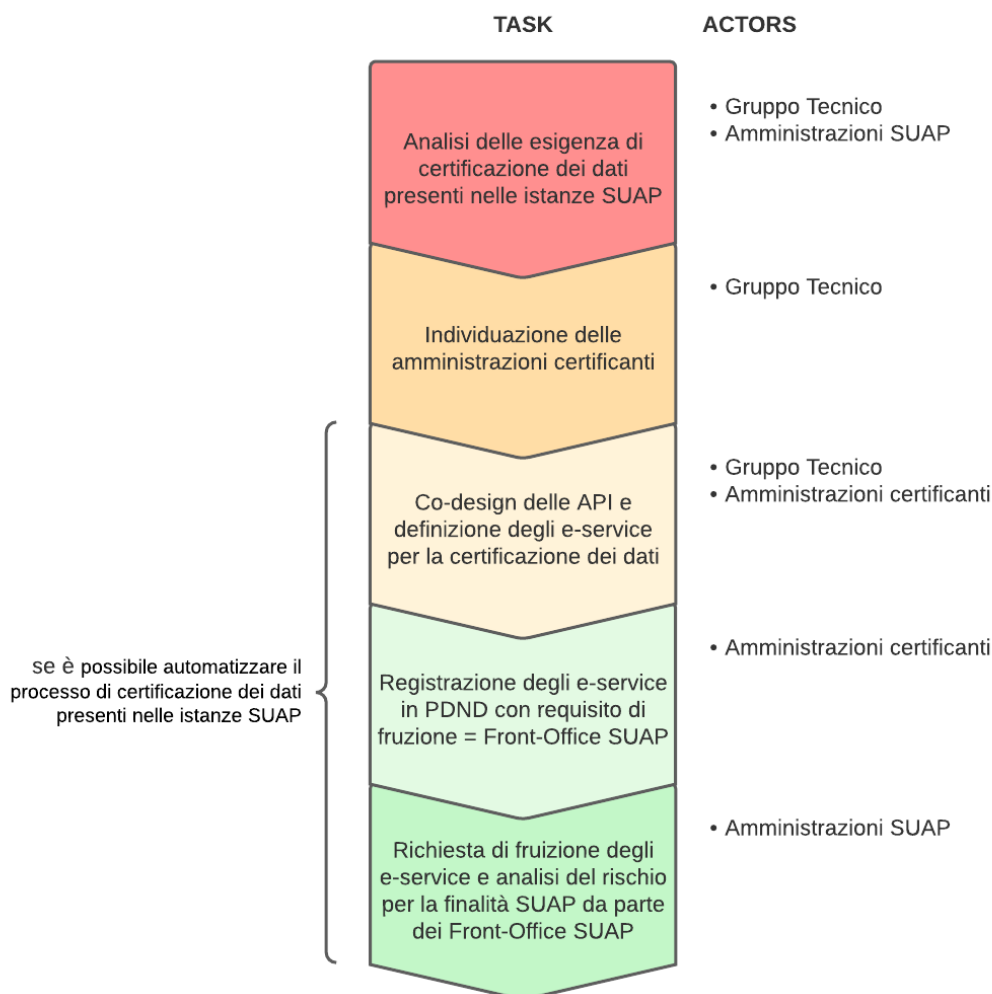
TASK

ACTORS

Analisi delle esigenza di certificazione dei dati presenti nelle istanze SUAP

• Gruppo Tecnico
• Amministrazioni SUAP

Individuazione delle amministrazioni certificanti

• Gruppo Tecnico

Co-design delle API e definizione degli e-service per la certificazione dei dati

• Gruppo Tecnico
• Amministrazioni certificanti

se è possibile automatizzare il processo di certificazione dei dati presenti nelle istanze SUAP

Registrazione degli e-service in PDND con requisito di fruzione = Front-Office SUAP

• Amministrazioni certificanti

Richiesta di fruizione degli e-service e analisi del rischio per la finalità SUAP da parte dei Front-Office SUAP

• Amministrazioni SUAP